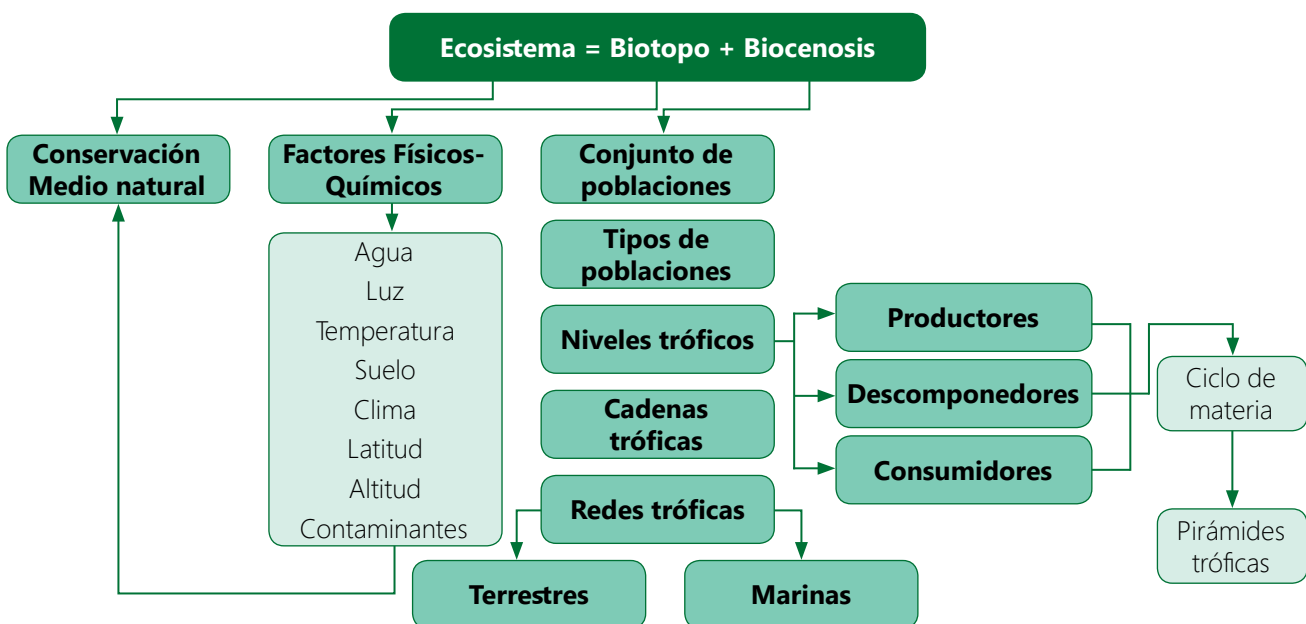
Ecosistema = Biotopo + Biocenosis

Conservación Medio natural

Factores Físicos-Químicos

Agua
Luz
Temperatura
Suelo
Clima
Latitud
Altitud
Contaminantes

Conjunto de poblaciones

Tipos de poblaciones

Niveles tróficos

Cadenas tróficas

Redes tróficas

Terrestres

Marinas

Productores

Descomponedores

Consumidores

Ciclo de materia

Pirámides tróficas